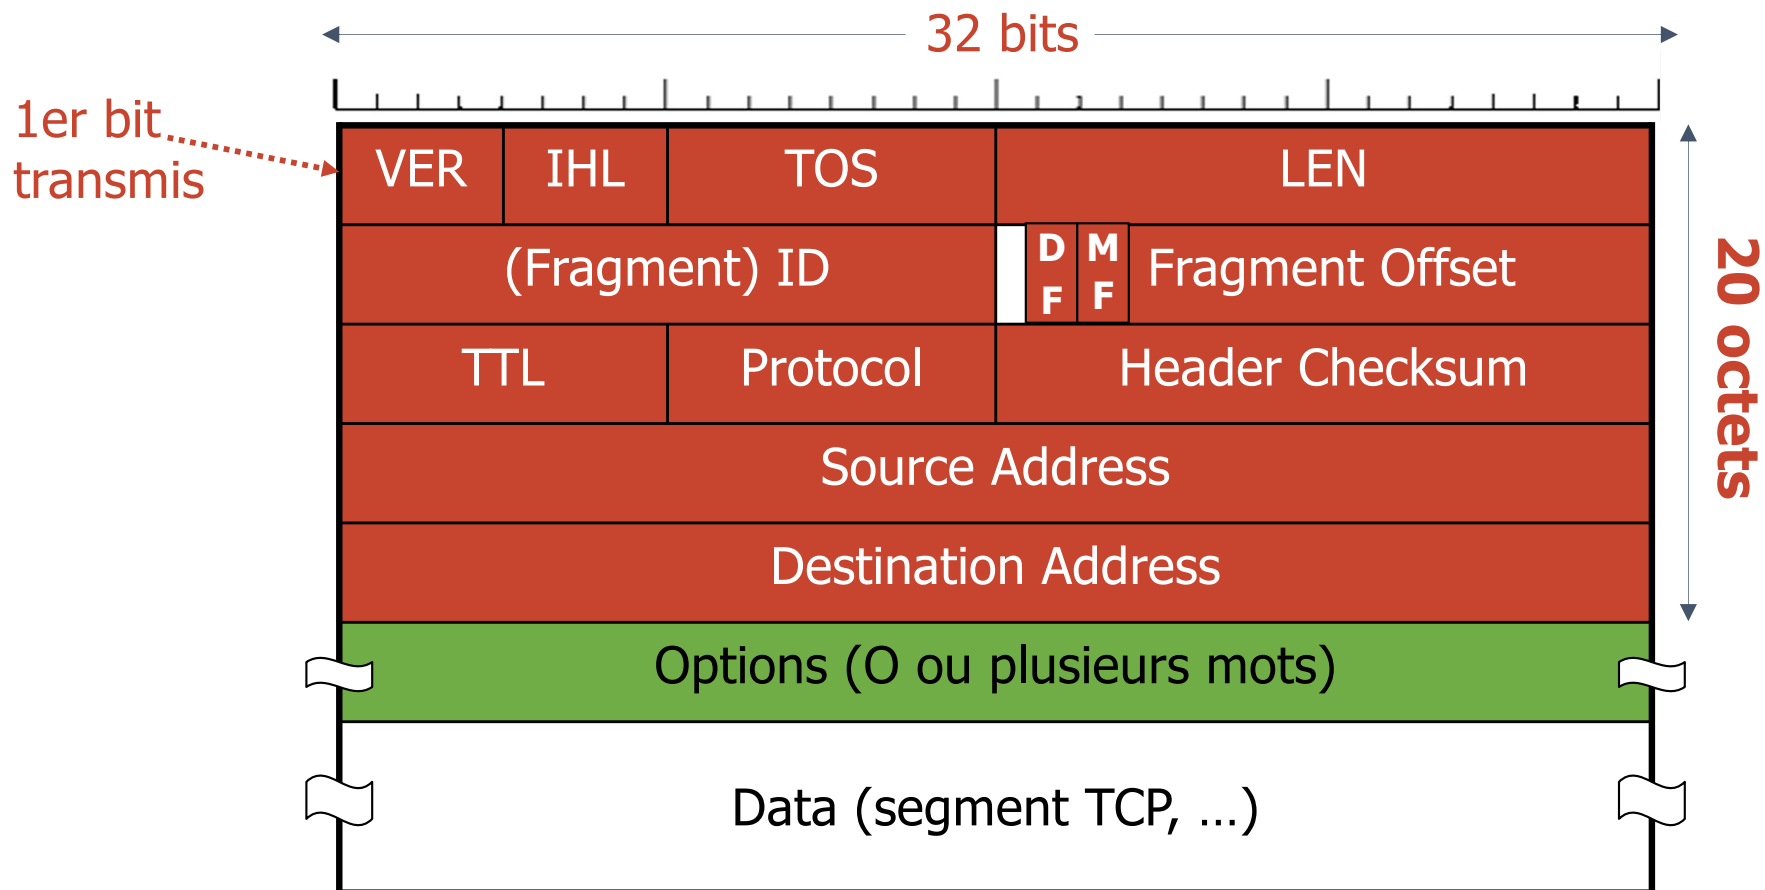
32 bits

1er bit transmis

| VER | IHL | TOS | LEN |
|---|---|---|---|
| (Fragment) ID | | DF MF | Fragment Offset |
| TTL | Protocol | Header Checksum | |
| Source Address | | | |
| Destination Address | | | |

20 octets

Options (O ou plusieurs mots)

Data (segment TCP, …)